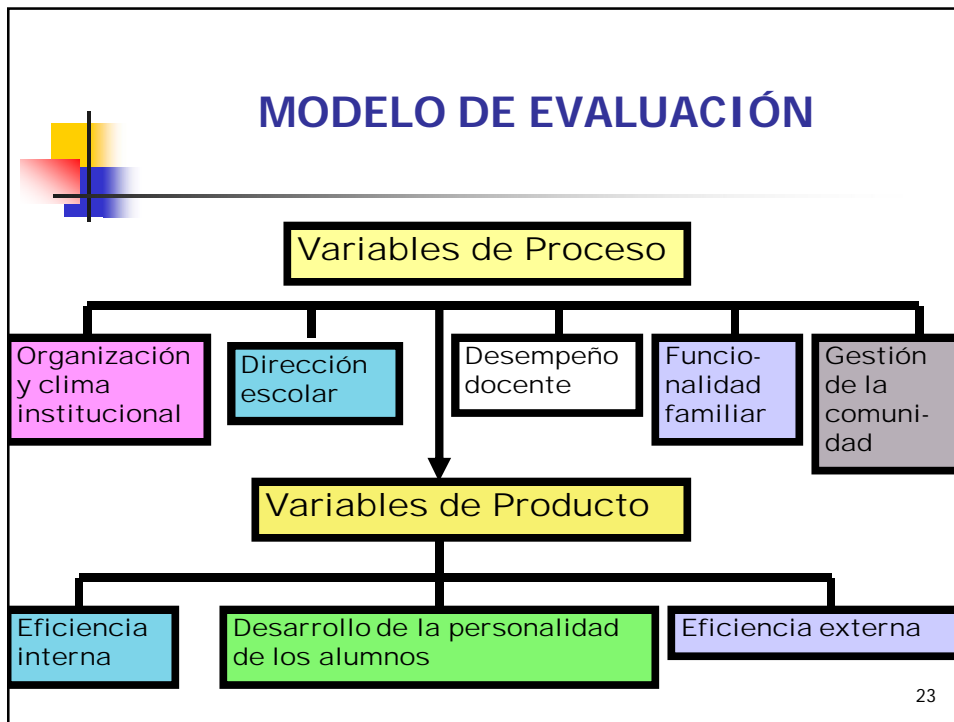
MODELO DE EVALUACIÓN

Variables de Proceso

Organización y clima institucional

Dirección escolar

Desempeño docente

Funcionalidad familiar

Gestión de la comunidad

Variables de Producto

Eficiencia interna

Desarrollo de la personalidad de los alumnos

Eficiencia externa

23